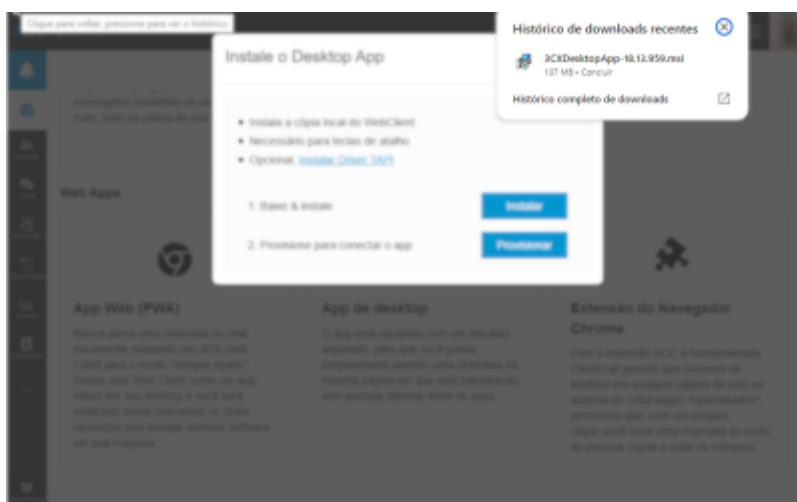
Clique para voltar, pressione para ver o histórico

Histórico de downloads recentes

3CXDesktopApp-18.13.959.msi
137 MB • Concluir

Histórico completo de downloads

Instale o Desktop App

• Instale a cópia local do WebClient
• Necessário para teclas de atalho
• Opcional, Instalar Driver TAPI

1. Baixe & instale
Instalar

2. Provisione para conectar o app
Provisionar

Web Apps

App Web (PWA)
Nunca perca uma chamada ou chat novamente mudando seu 3CX Web Client para o modo "Sempre ligado". Instale seu Web Client como um app nativo em seu desktop e você será notificado sobre chamadas ou chats recebidos sem instalar nenhum software em sua máquina.

App de desktop
O app está equipado com um discador separado, para que você possa simplesmente atender uma chamada na mesma página em que está trabalhando, sem precisar alternar entre os apps.

Extensão do Navegador Chrome
Com a extensão 3CX, a funcionalidade Click2Call permite que números de telefone em qualquer página da web ou sistema de CRM sejam "hiperlinkados", permitindo que, com um simples clique você inicie uma chamada ao invés de precisar copiar e colar os números.